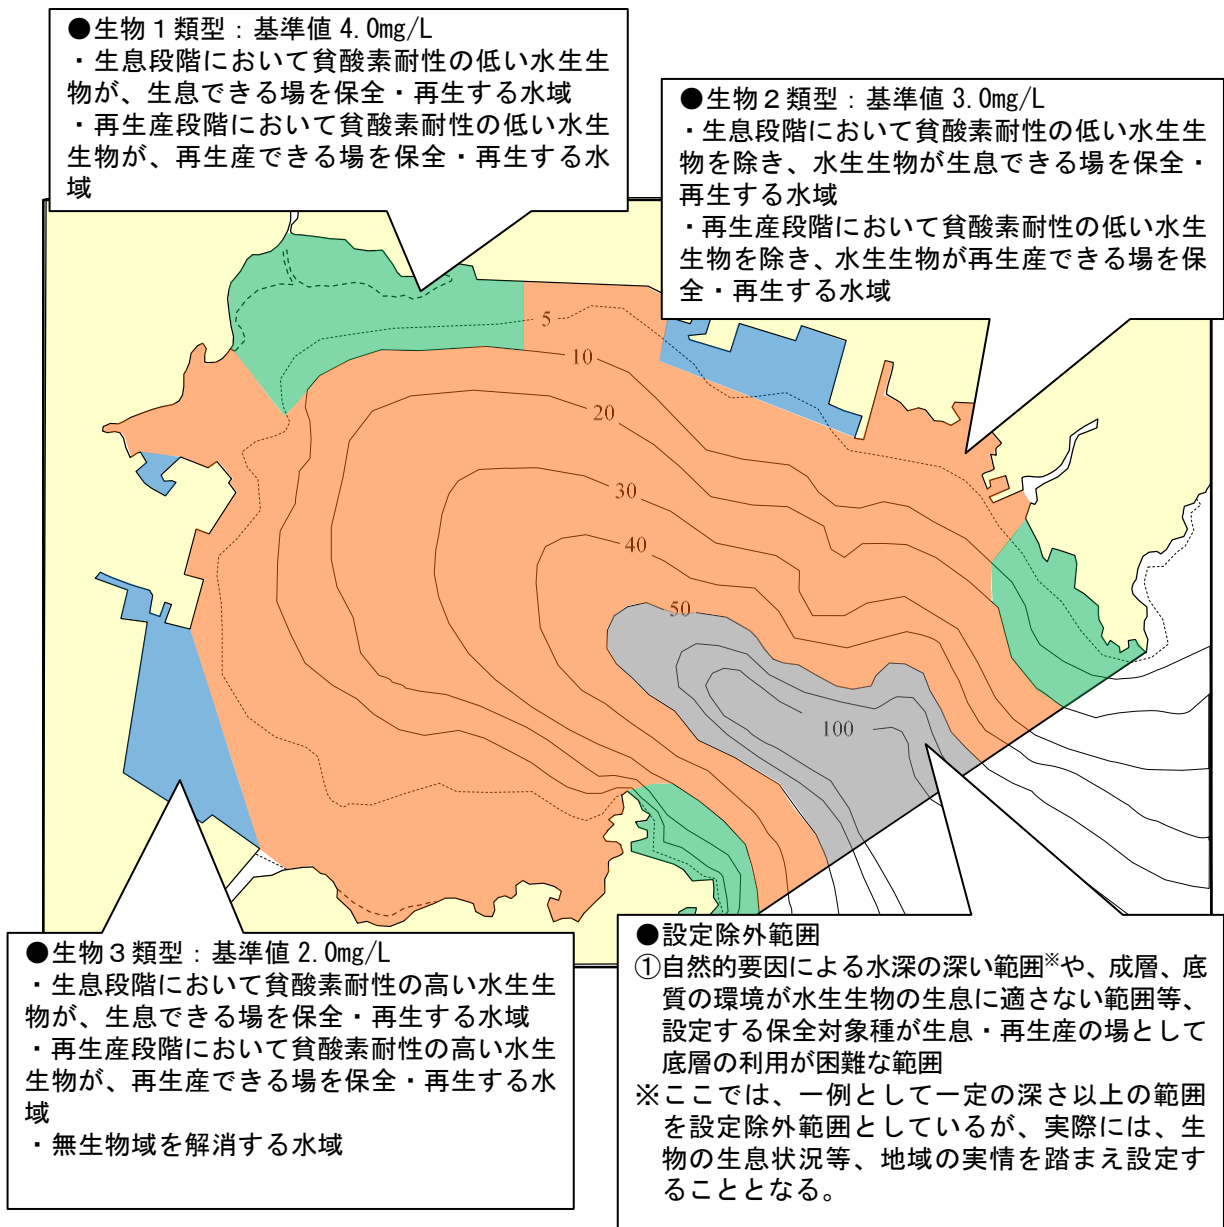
●生物１類型：基準値 4.0mg/L
・生息段階において貧酸素耐性の低い水生生物が、生息できる場を保全・再生する水域
・再生産段階において貧酸素耐性の低い水生生物が、再生産できる場を保全・再生する水域

●生物２類型：基準値 3.0mg/L
・生息段階において貧酸素耐性の低い水生生物を除き、水生生物が生息できる場を保全・再生する水域
・再生産段階において貧酸素耐性の低い水生生物を除き、水生生物が再生産できる場を保全・再生する水域

5
10
20
30
40
50
100

●生物３類型：基準値 2.0mg/L
・生息段階において貧酸素耐性の高い水生生物が、生息できる場を保全・再生する水域
・再生産段階において貧酸素耐性の高い水生生物が、再生産できる場を保全・再生する水域
・無生物域を解消する水域

●設定除外範囲
①自然的要因による水深の深い範囲※や、成層、底質の環境が水生生物の生息に適さない範囲等、設定する保全対象種が生息・再生産の場として底層の利用が困難な範囲
※ここでは、一例として一定の深さ以上の範囲を設定除外範囲としているが、実際には、生物の生息状況等、地域の実情を踏まえ設定することとなる。